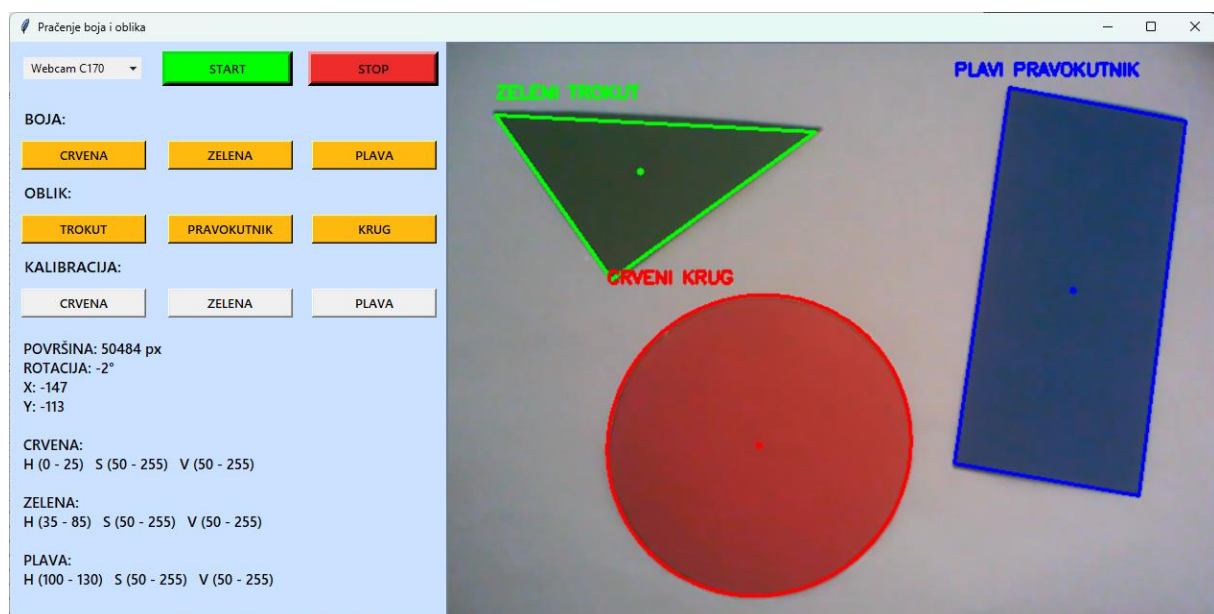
Praćenje boja i oblika

Webcam C170
START
STOP

BOJA:
CRVENA
ZELENA
PLAVA

OBLIK:
TROKUT
PRAVOKUTNIK
KRUG

KALIBRACIJA:
CRVENA
ZELENA
PLAVA

POVRŠINA: 50484 px
ROTACIJA: -2°
X: -147
Y: -113

CRVENA:
H (0 - 25) S (50 - 255) V (50 - 255)

ZELENA:
H (35 - 85) S (50 - 255) V (50 - 255)

PLAVA:
H (100 - 130) S (50 - 255) V (50 - 255)

ZELENI TROKUT

PLAVI PRAVOKUTNIK

CRVENI KRUG